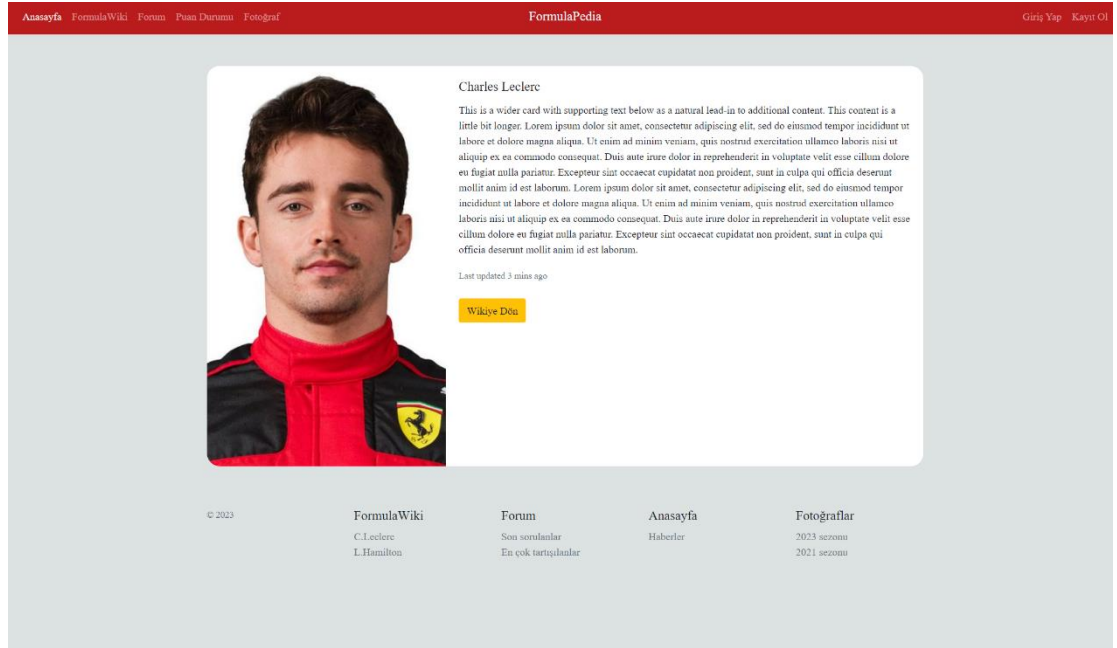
Anasayfa FormulaWiki Forum Puan Durumu Fotoğraf

FormulaPedia

Giriş Yap Kayıt Ol

Charles Leclerc

This is a wider card with supporting text below as a natural lead-in to additional content. This content is a little bit longer. Lorem ipsum dolor sit amet, consectetur adipiscing elit, sed do eiusmod tempor incididunt ut labore et dolore magna aliqua. Ut enim ad minim veniam, quis nostrud exercitation ullamco laboris nisi ut aliquip ex ea commodo consequat. Duis aute irure dolor in reprehenderit in voluptate velit esse cillum dolore eu fugiat nulla pariatur. Excepteur sint occaecat cupidatat non proident, sunt in culpa qui officia deserunt mollit anim id est laborum. Lorem ipsum dolor sit amet, consectetur adipiscing elit, sed do eiusmod tempor incididunt ut labore et dolore magna aliqua. Ut enim ad minim veniam, quis nostrud exercitation ullamco laboris nisi ut aliquip ex ea commodo consequat. Duis aute irure dolor in reprehenderit in voluptate velit esse cillum dolore eu fugiat nulla pariatur. Excepteur sint occaecat cupidatat non proident, sunt in culpa qui officia deserunt mollit anim id est laborum.

Last updated 3 mins ago

Wikiye Dön

© 2023

FormulaWiki
C.Leclerc
L.Hamilton

Forum
Son sorulanlar
En çok tartışılanlar

Anasayfa
Haberler

Fotoğraflar
2023 sezonu
2021 sezonu